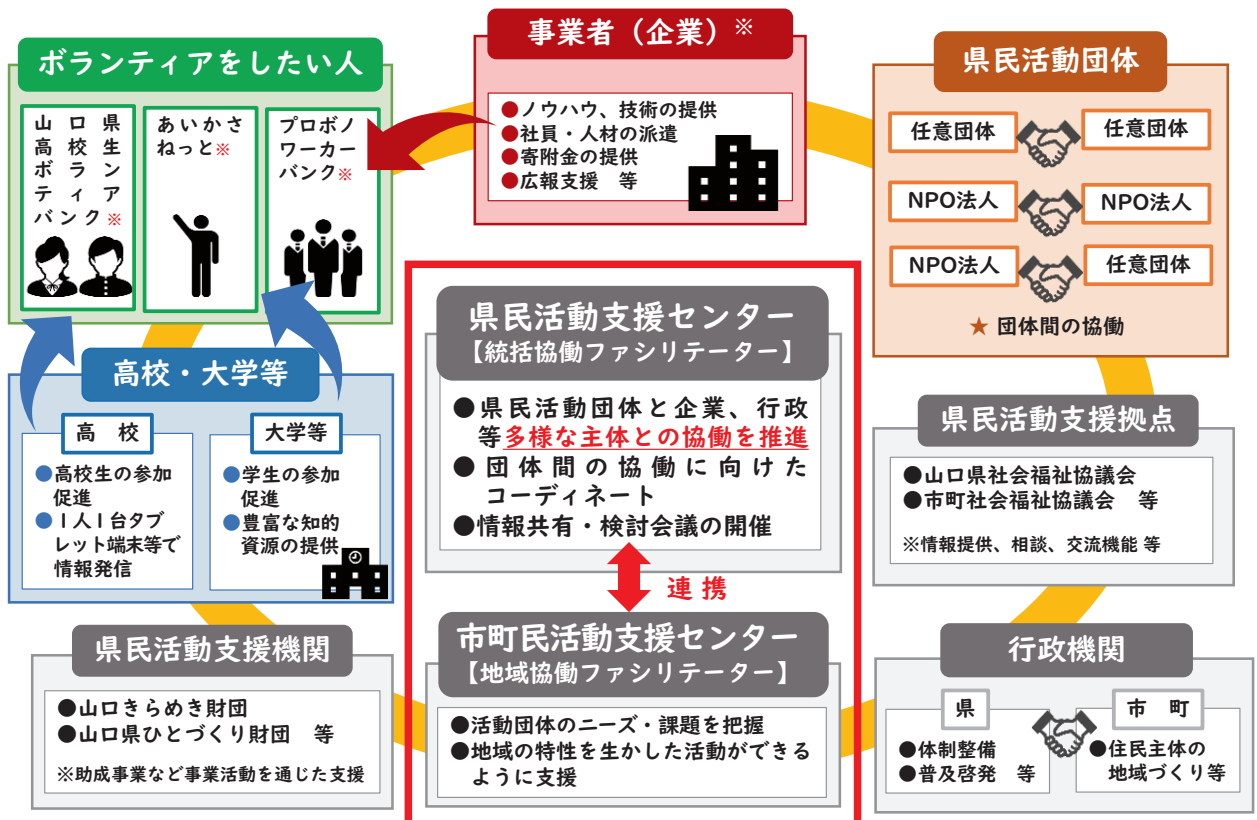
ボランティアをしたい人

山口県高校生ボランティアバンク※

あいかさねっと※

プロボノワーカーバンク※

事業者（企業）※

●ノウハウ、技術の提供
●社員・人材の派遣
●寄附金の提供
●広報支援　等

県民活動団体

任意団体　任意団体
NPO法人　NPO法人
NPO法人　任意団体

★ 団体間の協働

高校・大学等

高　校
●高校生の参加促進
●１人１台タブレット端末等で情報発信

大学等
●学生の参加促進
●豊富な知的資源の提供

県民活動支援センター
【統括協働ファシリテーター】

●県民活動団体と企業、行政等多様な主体との協働を推進
●団体間の協働に向けたコーディネート
●情報共有・検討会議の開催

連携

市町民活動支援センター
【地域協働ファシリテーター】

●活動団体のニーズ・課題を把握
●地域の特性を生かした活動ができるように支援

県民活動支援拠点

●山口県社会福祉協議会
●市町社会福祉協議会　等

※情報提供、相談、交流機能 等

県民活動支援機関

●山口きらめき財団
●山口県ひとづくり財団　等

※助成事業など事業活動を通じた支援

行政機関

県
●体制整備
●普及啓発　等

市　町
●住民主体の地域づくり等